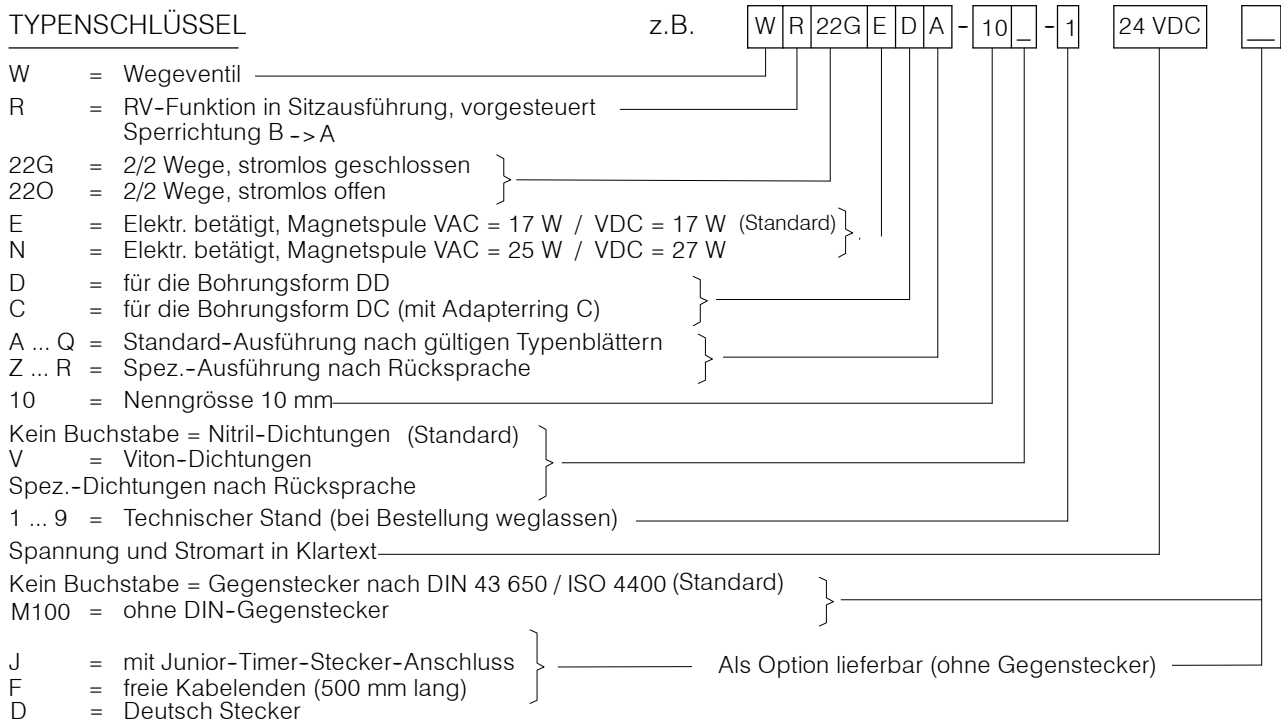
TYPENSCHLÜSSEL

z.B. W R 22G E D A - 10 _ - 1 24 VDC __

W = Wegeventil

R = RV-Funktion in Sitzausführung, vorgesteuert Sperrichtung B -> A

22G = 2/2 Wege, stromlos geschlossen
22O = 2/2 Wege, stromlos offen

E = Elektr. betätigt, Magnetspule VAC = 17 W / VDC = 17 W (Standard)
N = Elektr. betätigt, Magnetspule VAC = 25 W / VDC = 27 W

D = für die Bohrungsform DD
C = für die Bohrungsform DC (mit Adapterring C)

A ... Q = Standard-Ausführung nach gültigen Typenblättern
Z ... R = Spez.-Ausführung nach Rücksprache

10 = Nenngrösse 10 mm

Kein Buchstabe = Nitril-Dichtungen (Standard)
V = Viton-Dichtungen
Spez.-Dichtungen nach Rücksprache

1 ... 9 = Technischer Stand (bei Bestellung weglassen)

Spannung und Stromart in Klartext

Kein Buchstabe = Gegenstecker nach DIN 43 650 / ISO 4400 (Standard)
M100 = ohne DIN-Gegenstecker

J = mit Junior-Timer-Stecker-Anschluss
F = freie Kabelenden (500 mm lang)
D = Deutsch Stecker

Als Option lieferbar (ohne Gegenstecker)